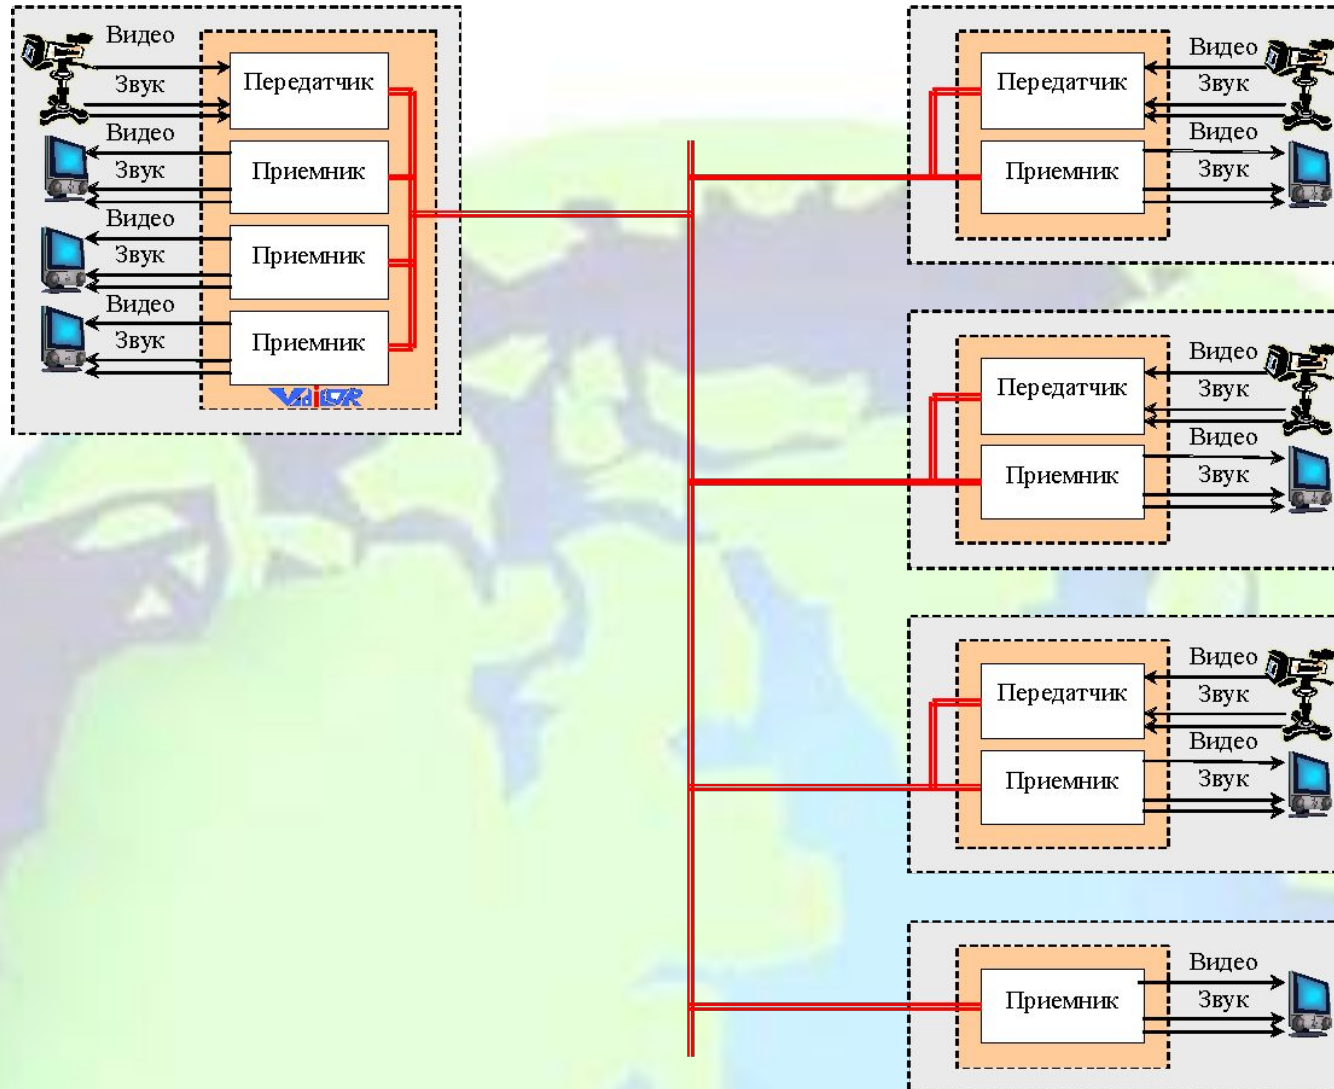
Видео
Звук
Передатчик
Видео
Звук
Приемник
Видео
Звук
Приемник
Видео
Звук
Приемник
VidiOR

Видео
Звук
Передатчик
Видео
Звук
Приемник

Видео
Звук
Передатчик
Видео
Звук
Приемник

Видео
Звук
Передатчик
Видео
Звук
Приемник

Видео
Звук
Приемник